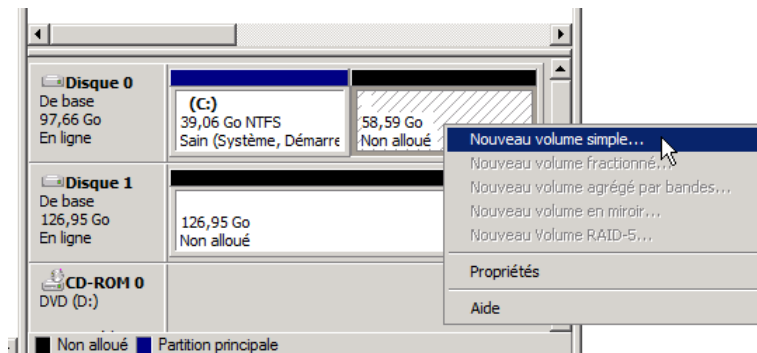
Disque 0
De base
97,66 Go
En ligne

(C:)
39,06 Go NTFS
Sain (Système, Démarre

58,59 Go
Non alloué

Nouveau volume simple...
Nouveau volume fractionné...
Nouveau volume agrégé par bandes...
Nouveau volume en miroir...
Nouveau volume RAID-5...
Propriétés
Aide

Disque 1
De base
126,95 Go
En ligne

126,95 Go
Non alloué

CD-ROM 0
DVD (D:)

Non alloué Partition principale